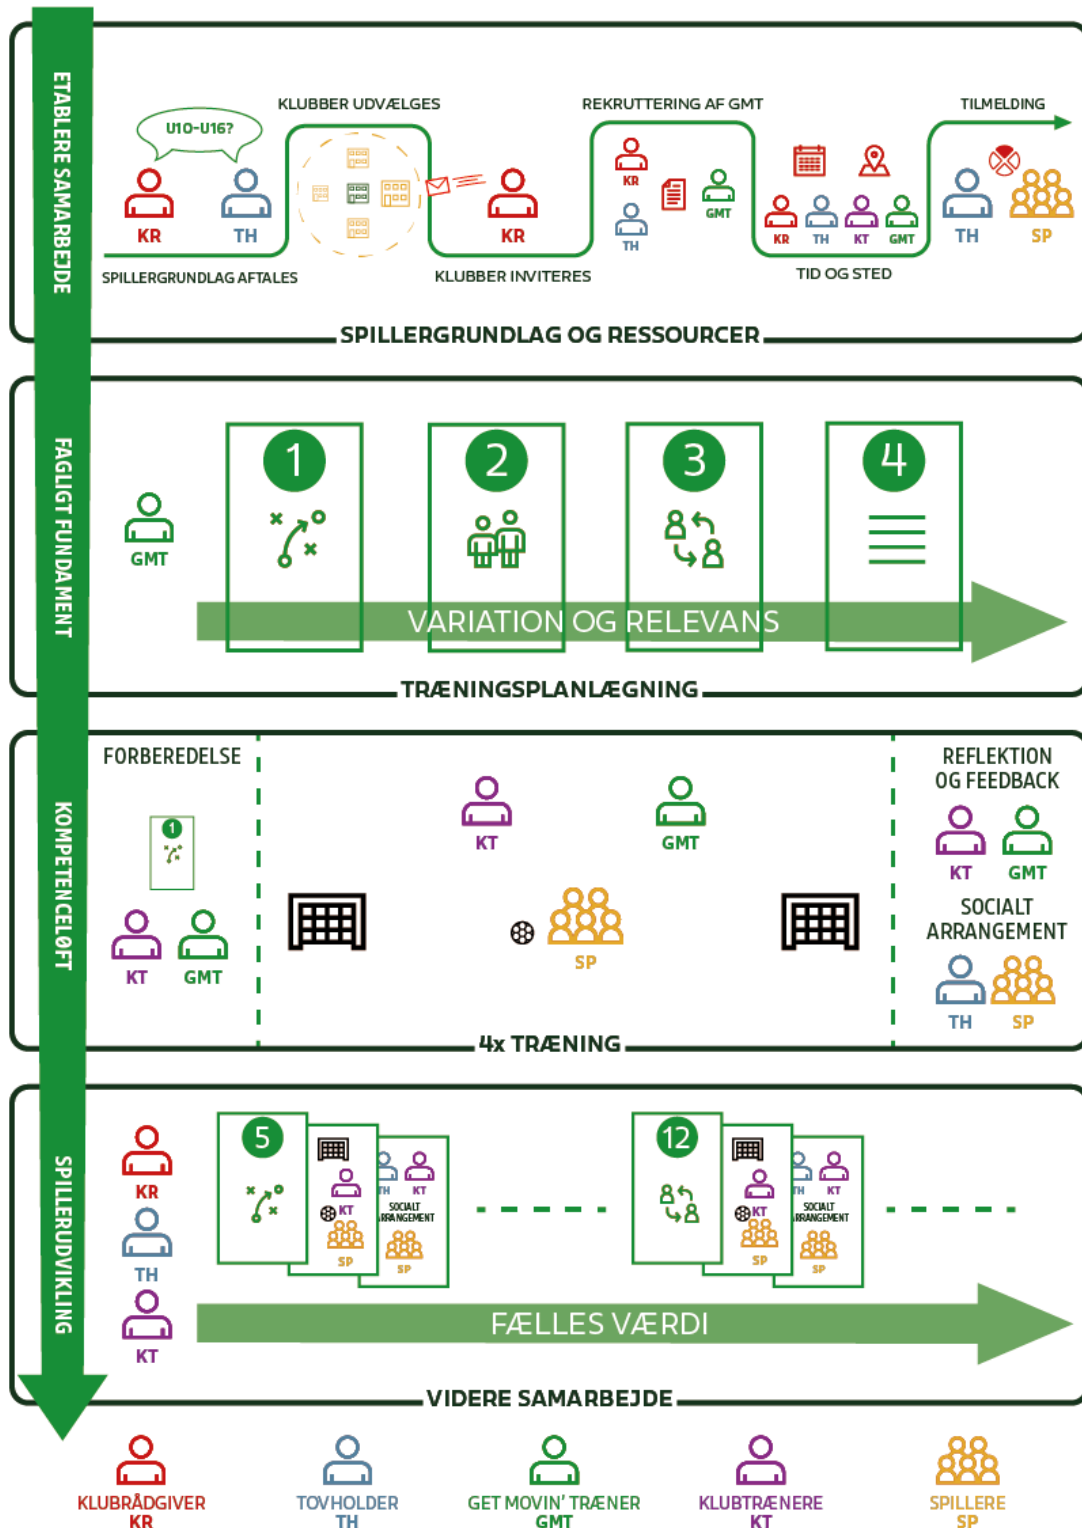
ETABLERE SAMARBEJDE

U10-U16?

KR TH

KLUBBER UDVÆLGES

SPILLERGRUNDLAG AFTALES

KR

KLUBBER INVITERES

REKRUTTERING AF GMT

KR TH GMT

KR TH KT GMT

TID OG STED

TILMELDING

TH SP

SPILLERGRUNDLAG OG RESSOURCER

FAGLIGT FUNDAMENT

GMT

1 2 3 4

VARIATION OG RELEVANS

TRÆNINGSPLANLÆGNING

KOMPETENCELØFT

FORBEREDELSE

1

KT GMT

KT GMT

SP

REFLEKTION OG FEEDBACK

KT GMT

SOCIALT ARRANGEMENT

TH SP

4x TRÆNING

SPILLERUDVIKLING

KR TH KT

5

KT SP

TH KT SOCIALT ARRANGEMENT SP

12

KT SP

TH KT SOCIALT ARRANGEMENT SP

FÆLLES VÆRDI

VIDERE SAMARBEJDE

KLUBRÅDGIVER KR

TOVHOLDER TH

GET MOVIN' TRÆNER GMT

KLUBTRÆNERE KT

SPILLERE SP